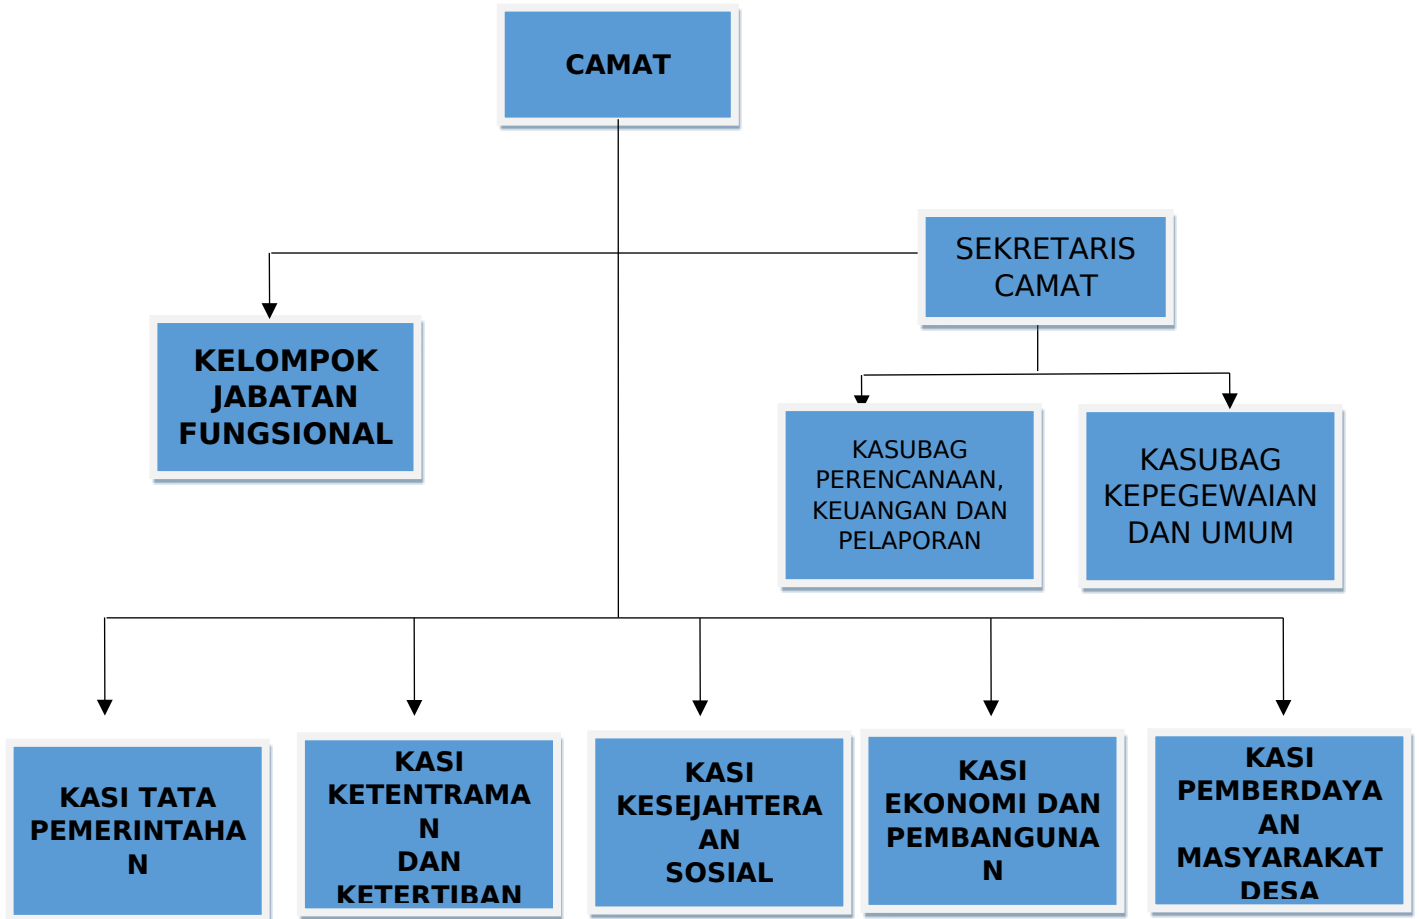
CAMAT

SEKRETARIS CAMAT

KELOMPOK JABATAN FUNGSIONAL

KASUBAG PERENCANAAN, KEUANGAN DAN PELAPORAN

KASUBAG KEPEGEWAIAN DAN UMUM

KASI TATA PEMERINTAHA N

KASI KETENTRAMA N DAN KETERTIBAN

KASI KESEJAHTERA AN SOSIAL

KASI EKONOMI DAN PEMBANGUNA N

KASI PEMBERDAYA AN MASYARAKAT DESA